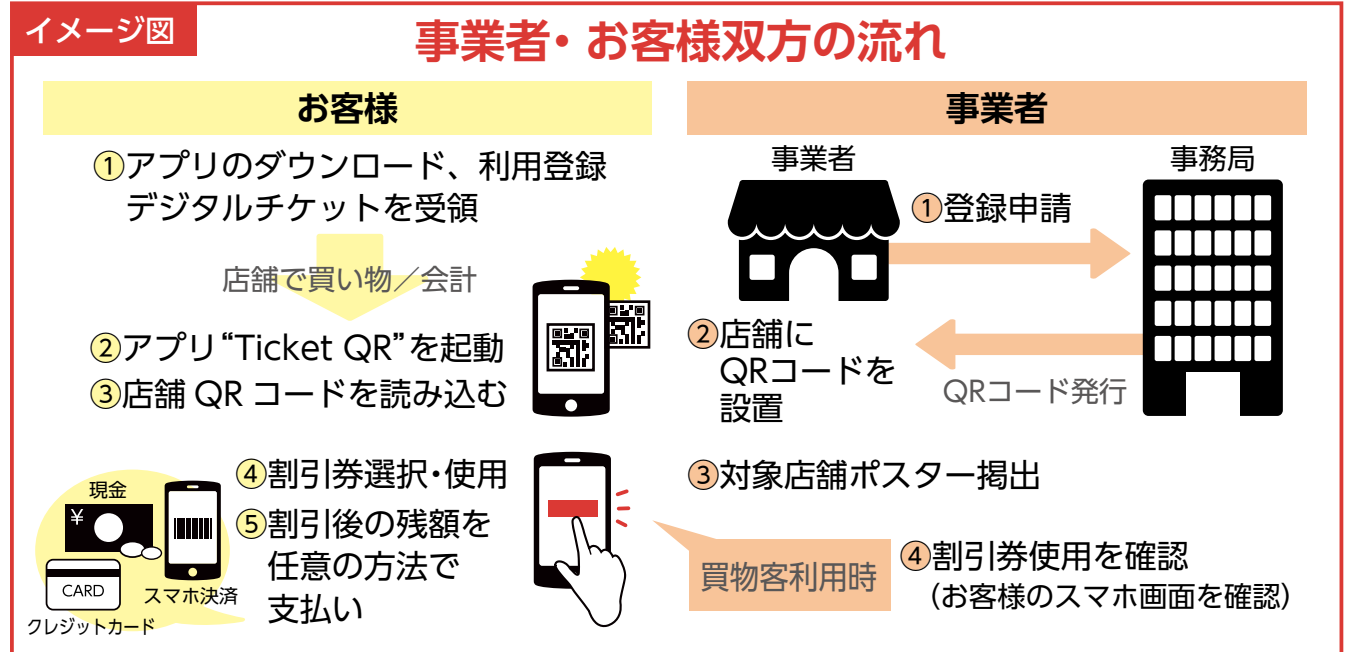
イメージ図

事業者・お客様双方の流れ

お客様

①アプリのダウンロード、利用登録 デジタルチケットを受領

店舗で買い物／会計

②アプリ"Ticket QR"を起動
③店舗 QR コードを読み込む

④割引券選択・使用
⑤割引後の残額を任意の方法で支払い

現金

¥

CARD

クレジットカード

スマホ決済

事業者

事業者

事務局

①登録申請

②店舗に QRコードを設置

QRコード発行

③対象店舗ポスター掲出

買物客利用時

④割引券使用を確認 （お客様のスマホ画面を確認）